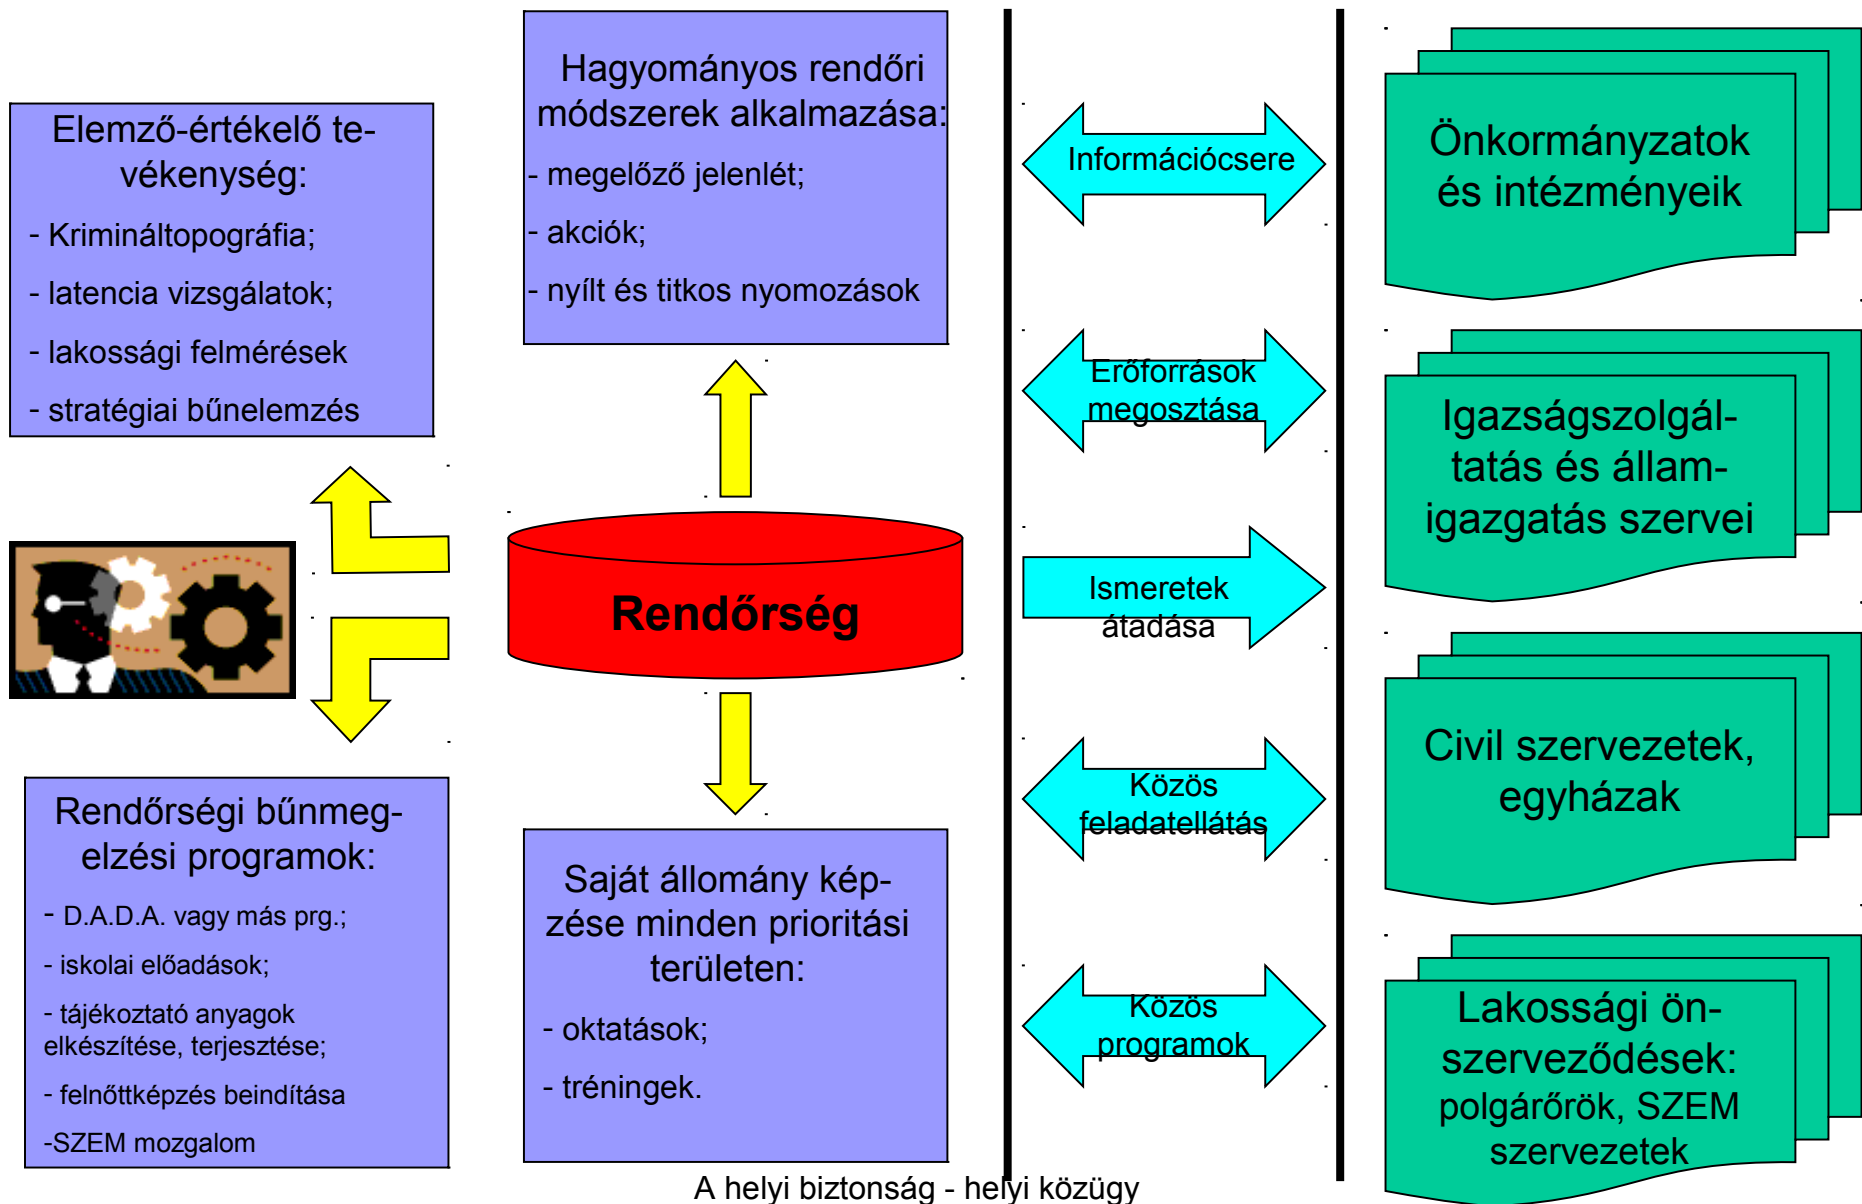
Elemző-értékelő tevékenység:

- Kriminàltopográfia;

- latencia vizsgálatok;

- lakossági felmérések

- stratégiai bűnelemzés

Hagyományos rendőri módszerek alkalmazása:

- megelőző jelenlét;

- akciók;

- nyílt és titkos nyomozások

Információcsere

Erőforrások megosztása

Ismeretek átadása

Közös feladatellátás

Közös programok

Önkormányzatok és intézményeik

Igazságszolgáltatás és államigazgatás szervei

Civil szervezetek, egyházak

Lakossági önszerveződések: polgárőrök, SZEM szervezetek

Rendőrség

Rendőrségi bűnmegelzési programok:

- D.A.D.A. vagy más prg.;

- iskolai előadások;

- tájékoztató anyagok elkészítése, terjesztése;

- felnőttképzés beindítása

-SZEM mozgalom

Saját állomány képzése minden prioritási területen:

- oktatások;

- tréningek.

A helyi biztonság - helyi közügy